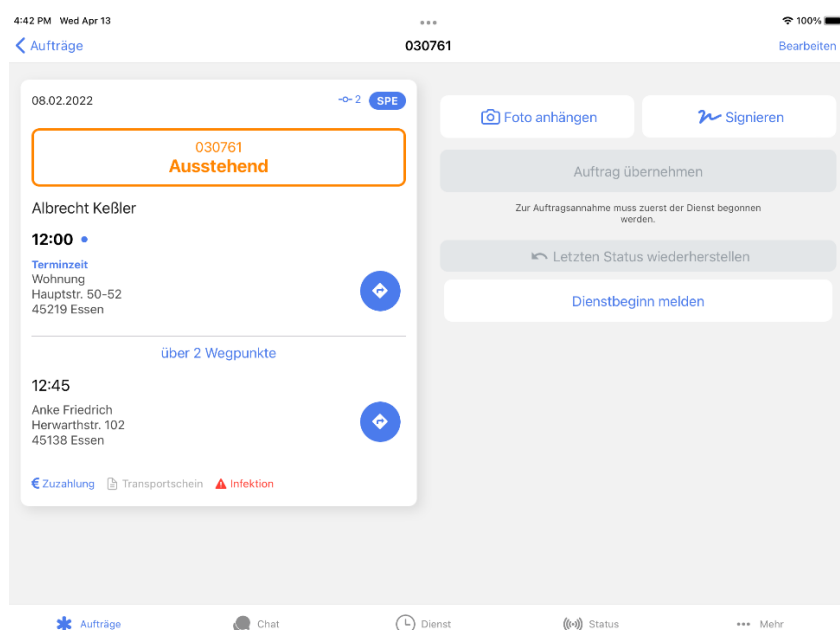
4:42 PM Wed Apr 13
100%

Aufträge
030761
Bearbeiten

08.02.2022
2 SPE

030761
Ausstehend

Albrecht Keßler

12:00

Terminzeit
Wohnung
Hauptstr. 50-52
45219 Essen

über 2 Wegpunkte

12:45

Anke Friedrich
Herwarthstr. 102
45138 Essen

€ Zuzahlung Transportschein Infektion

Foto anhängen
Signieren

Auftrag übernehmen

Zur Auftragsannahme muss zuerst der Dienst begonnen werden.

Letzten Status wiederherstellen

Dienstbeginn melden

Aufträge
Chat
Dienst
Status
Mehr